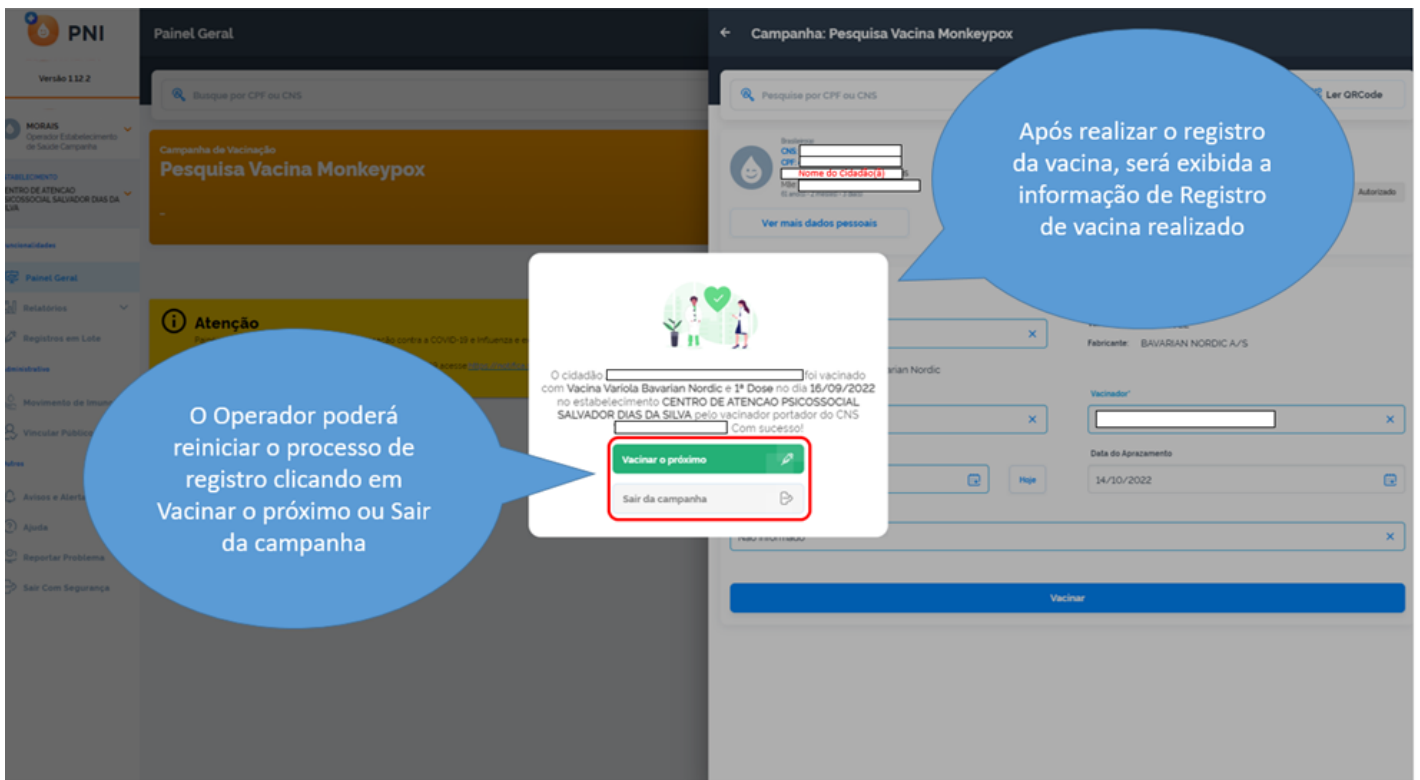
PNI

Versão 1.12.2

MORAIS
Operador Estabelecimento de Saúde Campanha

ESTABELECIMENTO
CENTRO DE ATENCAO PSICOSSOCIAL SALVADOR DIAS DA SILVA

Funcionalidades

Painel Geral

Relatórios

Registros em Lote

Administrativo

Movimento de Imuno

Vincular Público

Outros

Avisos e Alertas

Ajuda

Reportar Problema

Sair Com Segurança

Painel Geral

Busque por CPF ou CNS

Campanha de Vacinação
Pesquisa Vacina Monkeypox

Atenção

Campanha: Pesquisa Vacina Monkeypox

Pesquise por CPF ou CNS

Ler QRCode

CNS:
CPF:
Nome do Cidadão(ã)
Mãe:

Autorizado

Ver mais dados pessoais

Fabricante: BAVARIAN NORDIC A/S

Vacinador*

Data do Aprazamento
14/10/2022

Hoje

Não informado

Vacinar

O cidadão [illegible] foi vacinado com Vacina Varíola Bavarian Nordic e 1ª Dose no dia 16/09/2022 no estabelecimento CENTRO DE ATENCAO PSICOSSOCIAL SALVADOR DIAS DA SILVA pelo vacinador portador do CNS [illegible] Com sucesso!

Vacinar o próximo

Sair da campanha

Após realizar o registro da vacina, será exibida a informação de Registro de vacina realizado

O Operador poderá reiniciar o processo de registro clicando em Vacinar o próximo ou Sair da campanha